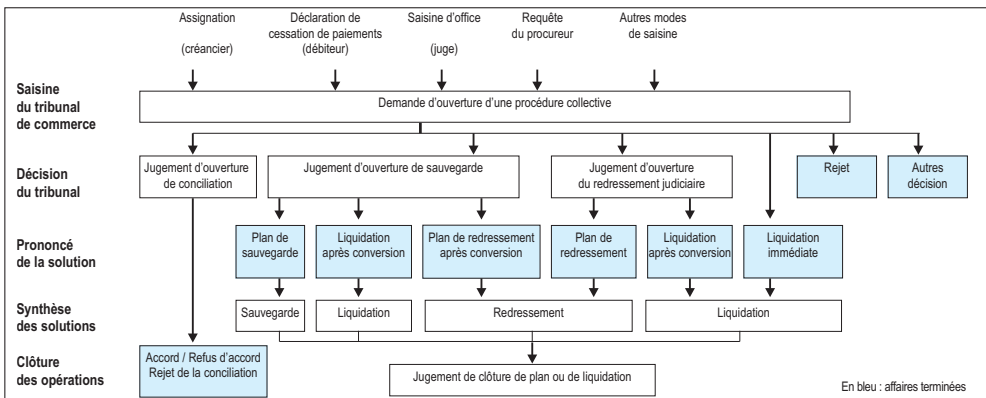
Assignation
(créancier)

Déclaration de cessation de paiements
(débiteur)

Saisine d'office
(juge)

Requête du procureur

Autres modes de saisine

Saisine du tribunal de commerce

Demande d'ouverture d'une procédure collective

Décision du tribunal

Jugement d'ouverture de conciliation

Jugement d'ouverture de sauvegarde

Jugement d'ouverture du redressement judiciaire

Rejet

Autres décision

Prononcé de la solution

Plan de sauvegarde

Liquidation après conversion

Plan de redressement après conversion

Plan de redressement

Liquidation après conversion

Liquidation immédiate

Synthèse des solutions

Sauvegarde

Liquidation

Redressement

Liquidation

Clôture des opérations

Accord / Refus d'accord
Rejet de la conciliation

Jugement de clôture de plan ou de liquidation

En bleu : affaires terminées